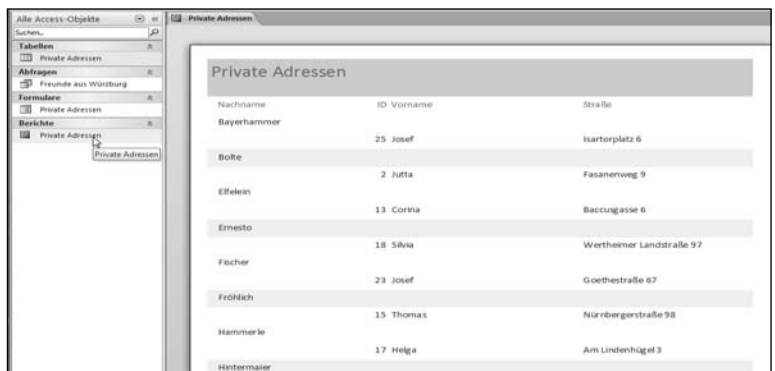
Alle Access-Objekte

Suchen...

Tabellen

Private Adressen

Abfragen

Freunde aus Würzburg

Formulare

Private Adressen

Berichte

Private Adressen

Private Adressen

Private Adressen

Private Adressen

| Nachname | ID | Vorname | Straße |
|---|---|---|---|
| Bayerhammer | | | |
| | 25 | Josef | Isartorplatz 6 |
| Bolte | | | |
| | 2 | Jutta | Fasanenweg 9 |
| Elfelein | | | |
| | 13 | Corina | Baccusgasse 6 |
| Ernesto | | | |
| | 18 | Silvia | Wertheimer Landstraße 97 |
| Fischer | | | |
| | 23 | Josef | Goethestraße 67 |
| Fröhlich | | | |
| | 15 | Thomas | Nürnbergerstraße 98 |
| Hammerle | | | |
| | 17 | Helga | Am Lindenhügel 3 |
| Hintermaier | | | |